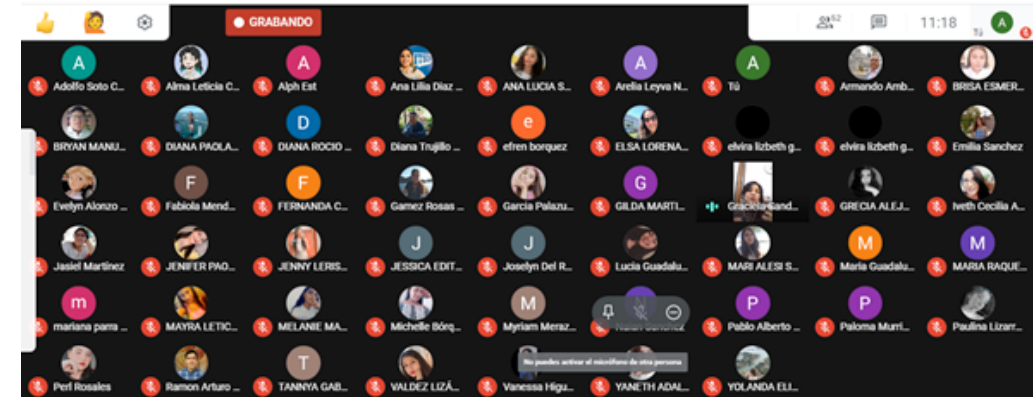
GRABANDO

62

11:18

A

Tú

A
Adolfo Soto C...

Alma Leticia C...

A
Alph Est

Ana Lilia Diaz ...

ANA LUCIA S...

A
Arelia Leyva N...

A
Tú

Armando Amb...

BRISA ESMER...

BRYAN MANU...

DIANA PAOLA...

D
DIANA ROCIO ...

Diana Trujillo ...

e
efren borquez

ELSA LORENA...

elvira lizbeth g...

elvira lizbeth g...

Emilia Sanchez

Evelyn Alonzo ...

F
Fabiola Mend...

F
FERNANDA C...

Gamez Rosas ...

Garcia Palazu...

G
GILDA MARTI...

Graciela Sand...

GRECIA ALEJ...

Iveth Cecilia A...

Jasiel Martinez

JENIFER PAO...

JENNY LERIS...

J
JESSICA EDIT...

J
Joselyn Del R...

Lucia Guadalu...

MARI ALESI S...

M
Maria Guadalu...

M
MARIA RAQUE...

m
mariana parra ...

MAYRA LETIC...

MELANIE MA...

Michelle Bórq...

M
Myriam Meraz...

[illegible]

P
Pablo Alberto ...

P
Paloma Murri...

Paulina Lizarr...

Perl Rosales

Ramon Arturo ...

T
TANNYA GAB...

VALDEZ LIZÁ...

Vanessa Higu...

No puedes activar el micrófono de otra persona

YANETH ADAL...

YOLANDA ELI...